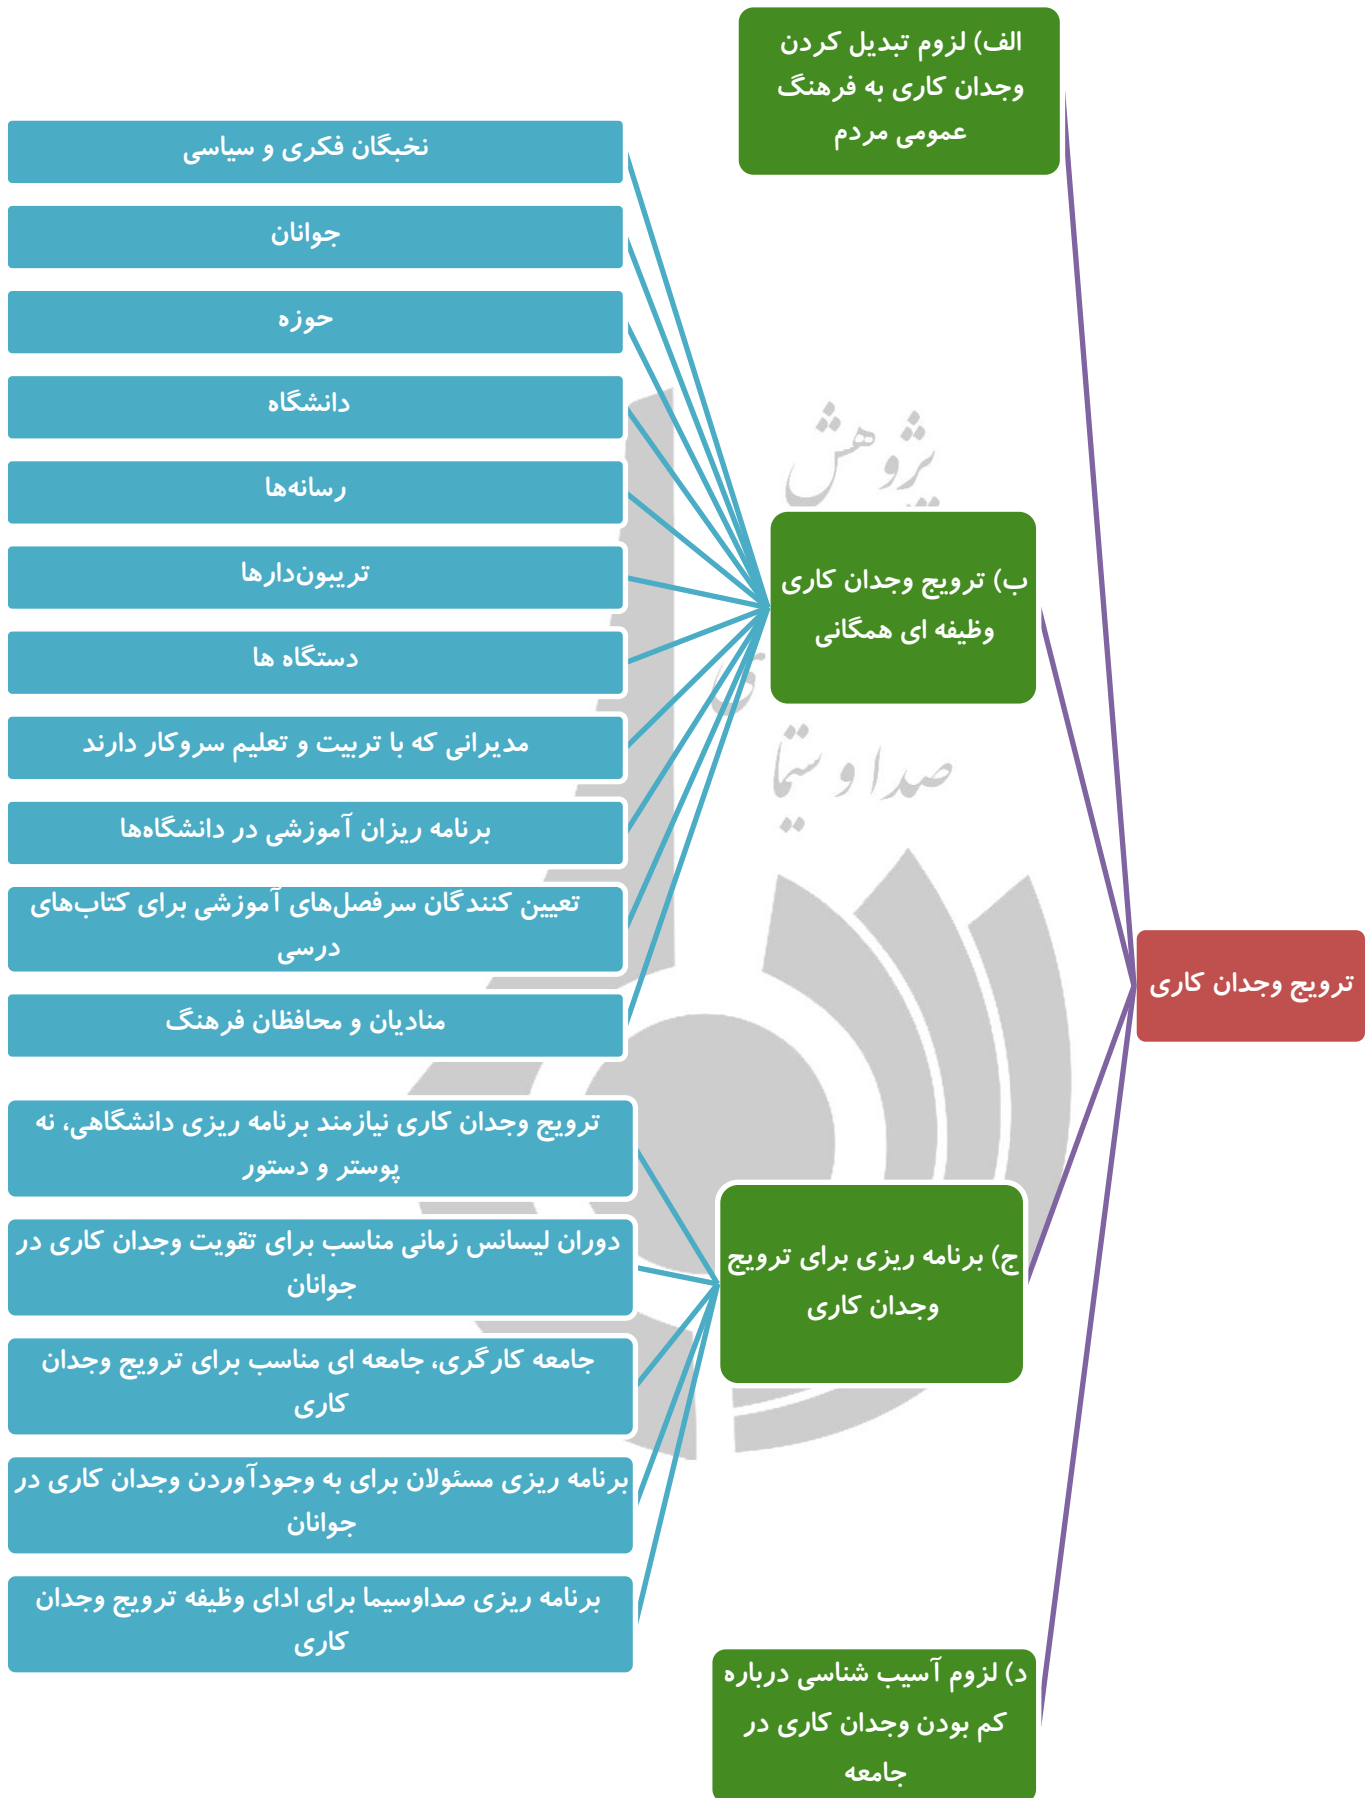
ترویج وجدان کاری

الف) لزوم تبدیل کردن وجدان کاری به فرهنگ عمومی مردم

ب) ترویج وجدان کاری وظیفه ای همگانی

نخبگان فکری و سیاسی

جوانان

حوزه

دانشگاه

رسانه‌ها

تریبون‌دارها

دستگاه ها

مدیرانی که با تربیت و تعلیم سروکار دارند

برنامه ریزان آموزشی در دانشگاه‌ها

تعیین کنندگان سرفصل‌های آموزشی برای کتاب‌های درسی

منادیان و محافظان فرهنگ

ج) برنامه ریزی برای ترویج وجدان کاری

ترویج وجدان کاری نیازمند برنامه ریزی دانشگاهی، نه پوستر و دستور

دوران لیسانس زمانی مناسب برای تقویت وجدان کاری در جوانان

جامعه کارگری، جامعه ای مناسب برای ترویج وجدان کاری

برنامه ریزی مسئولان برای به وجودآوردن وجدان کاری در جوانان

برنامه ریزی صداوسیما برای ادای وظیفه ترویج وجدان کاری

د) لزوم آسیب شناسی درباره کم بودن وجدان کاری در جامعه

پژوهش
صدا و سیما